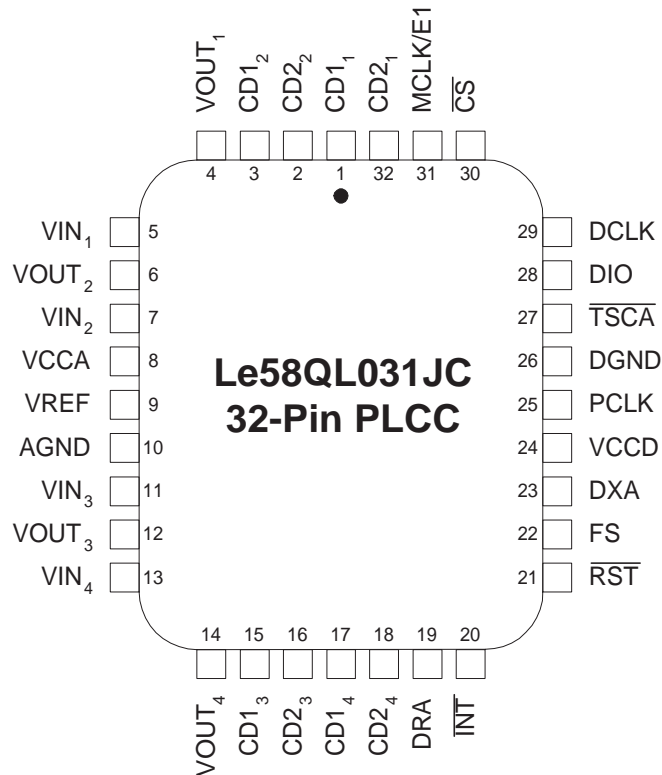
$VOUT_1$ $CD1_2$ $CD2_2$ $CD1_1$ $CD2_1$ MCLK/E1 $\overline{CS}$

4 3 2 1 32 31 30

$VIN_1$ 5
$VOUT_2$ 6
$VIN_2$ 7
VCCA 8
VREF 9
AGND 10
$VIN_3$ 11
$VOUT_3$ 12
$VIN_4$ 13

29 DCLK
28 DIO
27 $\overline{TSCA}$
26 DGND
25 PCLK
24 VCCD
23 DXA
22 FS
21 $\overline{RST}$

Le58QL031JC
32-Pin PLCC

14 15 16 17 18 19 20

$VOUT_4$ $CD1_3$ $CD2_3$ $CD1_4$ $CD2_4$ DRA $\overline{INT}$